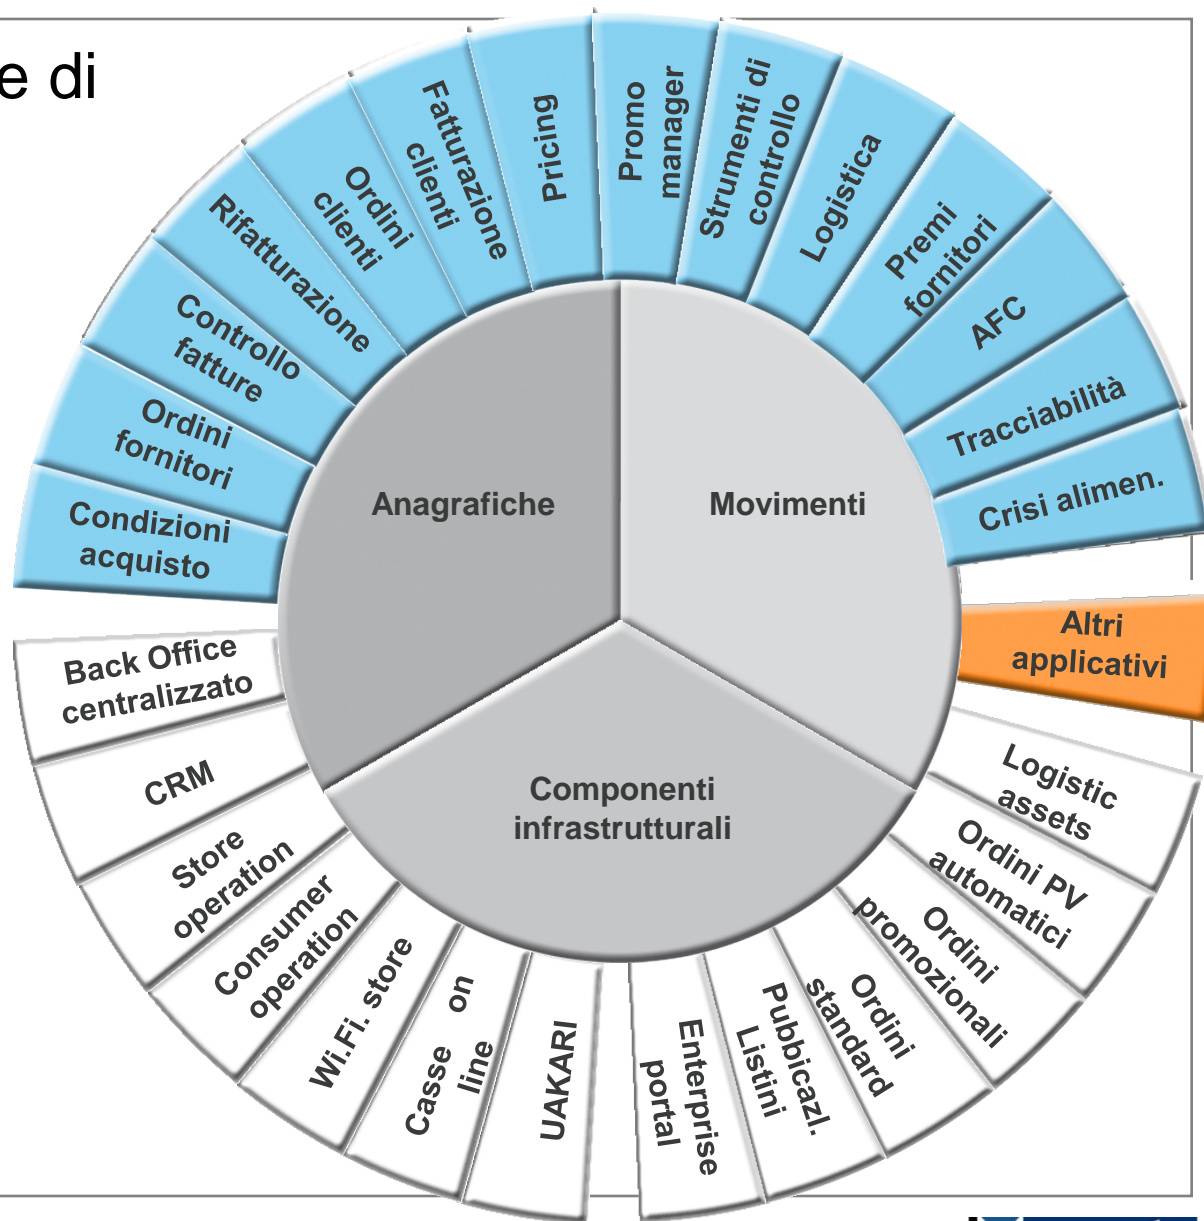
e di

Anagrafiche

Movimenti

Componenti infrastrutturali

Condizioni acquisto

Ordini fornitori

Controllo fatture

Rifatturazione

Ordini clienti

Fatturazione clienti

Pricing

Promo manager

Strumenti di controllo

Logistica

Premi fornitori

AFC

Tracciabilità

Crisi alimen.

Altri applicativi

Logistic assets

Ordini PV automatici

Ordini promozionali

Ordini standard

Pubblicazl. Listini

Enterprise portal

UAKARI

Casse on line

Wi.Fi. store

Consumer operation

Store operation

CRM

Back Office centralizzato